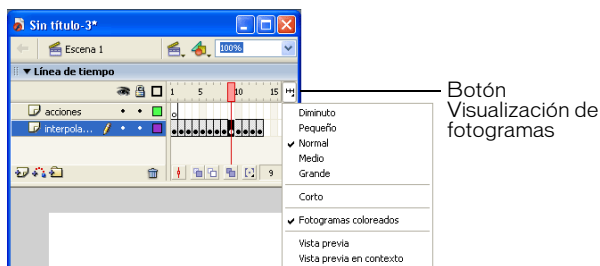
Sin título-3*

Escena 1

100%

▼ Línea de tiempo

1 5 10 15

acciones

interpola...

9

Botón Visualización de fotogramas

Diminuto
Pequeño
Normal
Medio
Grande
Corto
Fotogramas coloreados
Vista previa
Vista previa en contexto